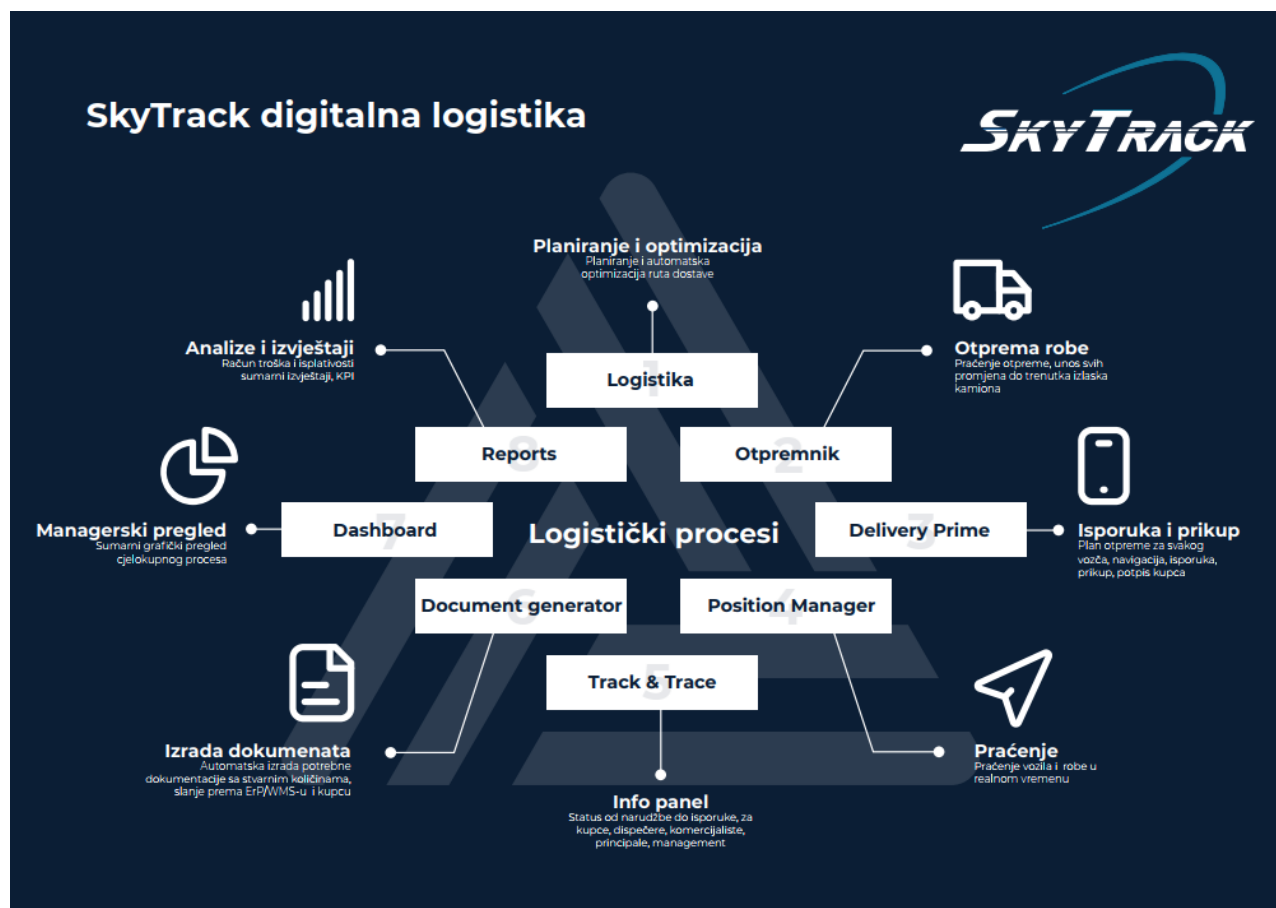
SkyTrack digitalna logistika

SKYTRACK

Planiranje i optimizacija
Planiranje i automatska optimizacija ruta dostave

Analize i izvještaji
Račun troška i isplativosti sumarni izvještaji, KPI

Otprema robe
Praćenje otpreme, unos svih promjena do trenutka izlaska kamiona

1 Logistika

8 Reports

2 Otpremnik

Managerski pregled
Sumarni grafički pregled cjelokupnog procesa

7 Dashboard

Logistički procesi

3 Delivery Prime

Isporuka i prikup
Plan otpreme za svakog vozča, navigacija, isporuka, prikup, potpis kupca

6 Document generator

4 Position Manager

5 Track & Trace

Izrada dokumenata
Automatska izrada potrebne dokumentacije sa stvarnim količinama, slanje prema ErP/WMS-u i kupcu

Praćenje
Praćenje vozila i robe u realnom vremenu

Info panel
Status od narudžbe do isporuke, za kupce, dispečere, komercijaliste, principale, management